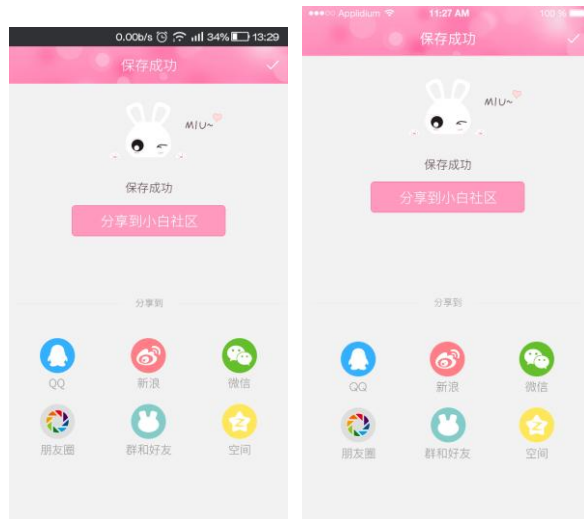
0.00b/s 34% 13:29

保存成功

MIU~

保存成功

分享到小白社区

分享到

QQ

新浪

微信

朋友圈

群和好友

空间

Applidium 11:27 AM 100 %

保存成功

MIU~

保存成功

分享到小白社区

分享到

QQ

新浪

微信

朋友圈

群和好友

空间